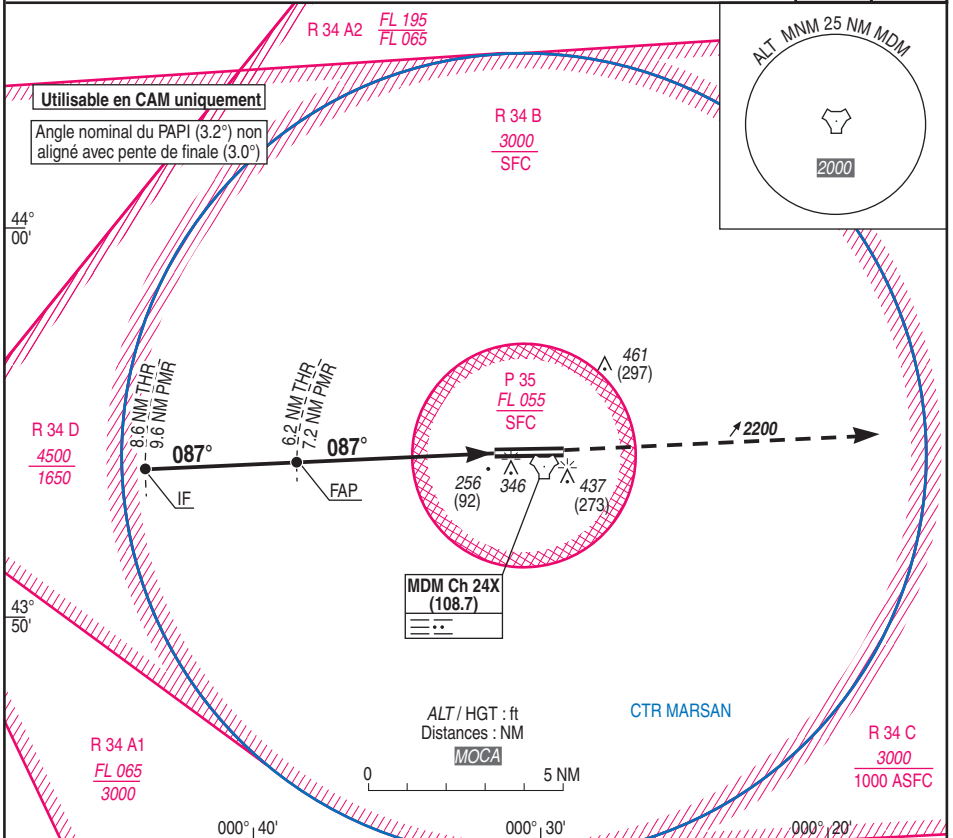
R 34 A2 FL 195 / FL 065

ALT MNM 25 NM MDM

2000

Utilisable en CAM uniquement

Angle nominal du PAPI (3.2°) non aligné avec pente de finale (3.0°)

R 34 B
3000 / SFC

44° 00'

8.6 NM THR
9.6 NM PMR

6.2 NM THR
7.2 NM PMR

461 (297)

P 35
FL 055 / SFC

R 34 D
4500 / 1650

087°

087°

2200

IF

FAP

256 (92)

346

437 (273)

MDM Ch 24X (108.7)

43° 50'

ALT / HGT : ft
Distances : NM
MOCA

CTR MARSAN

R 34 A1
FL 065 / 3000

0 5 NM

R 34 C
3000 / 1000 ASFC

000° 40'

000° 30'

000° 20'